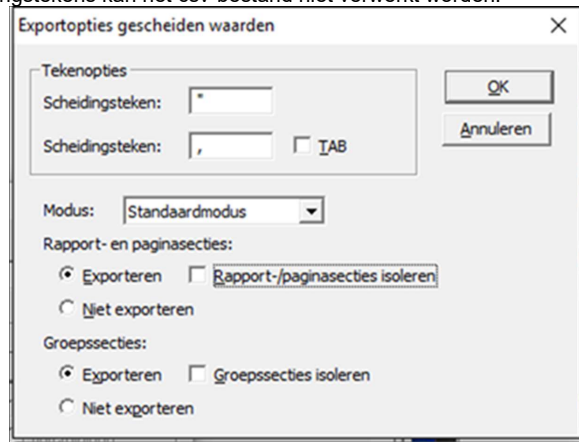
ngstekens kan het csv-bestand niet verwerkt worden.

Exportopties gescheiden waarden

×

Tekenopties

Scheidingsteken: "

Scheidingsteken: ,

TAB

OK

Annuleren

Modus: Standaardmodus

Rapport- en paginasecties:

Exporteren

Rapport-/paginasecties isoleren

Niet exporteren

Groepssecties:

Exporteren

Groepssecties isoleren

Niet exporteren